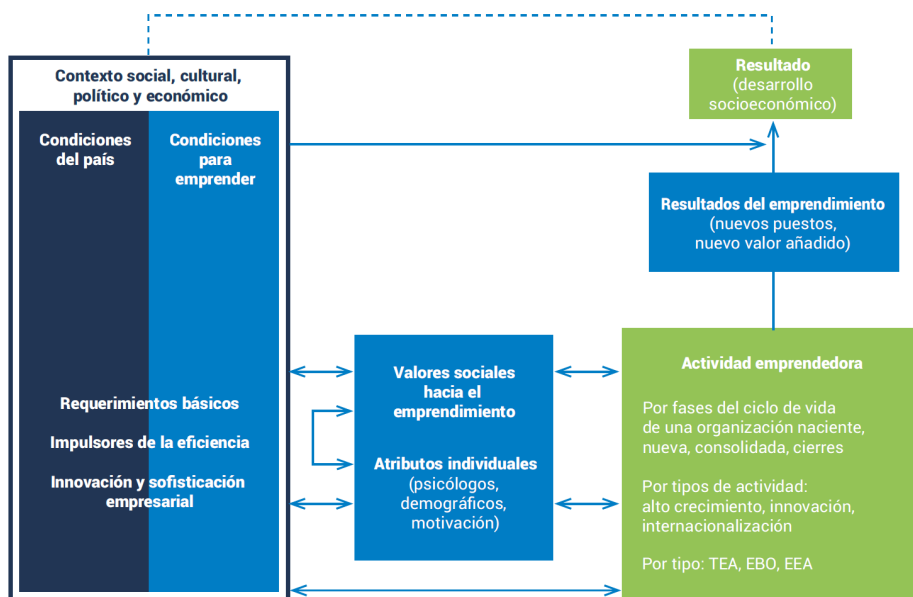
Contexto social, cultural, político y económico

Condiciones del país

Condiciones para emprender

Requerimientos básicos

Impulsores de la eficiencia

Innovación y sofisticación empresarial

Resultado (desarrollo socioeconómico)

Resultados del emprendimiento (nuevos puestos, nuevo valor añadido)

Valores sociales hacia el emprendimiento

Atributos individuales (psicólogos, demográficos, motivación)

Actividad emprendedora

Por fases del ciclo de vida de una organización naciente, nueva, consolidada, cierres

Por tipos de actividad: alto crecimiento, innovación, internacionalización

Por tipo: TEA, EBO, EEA